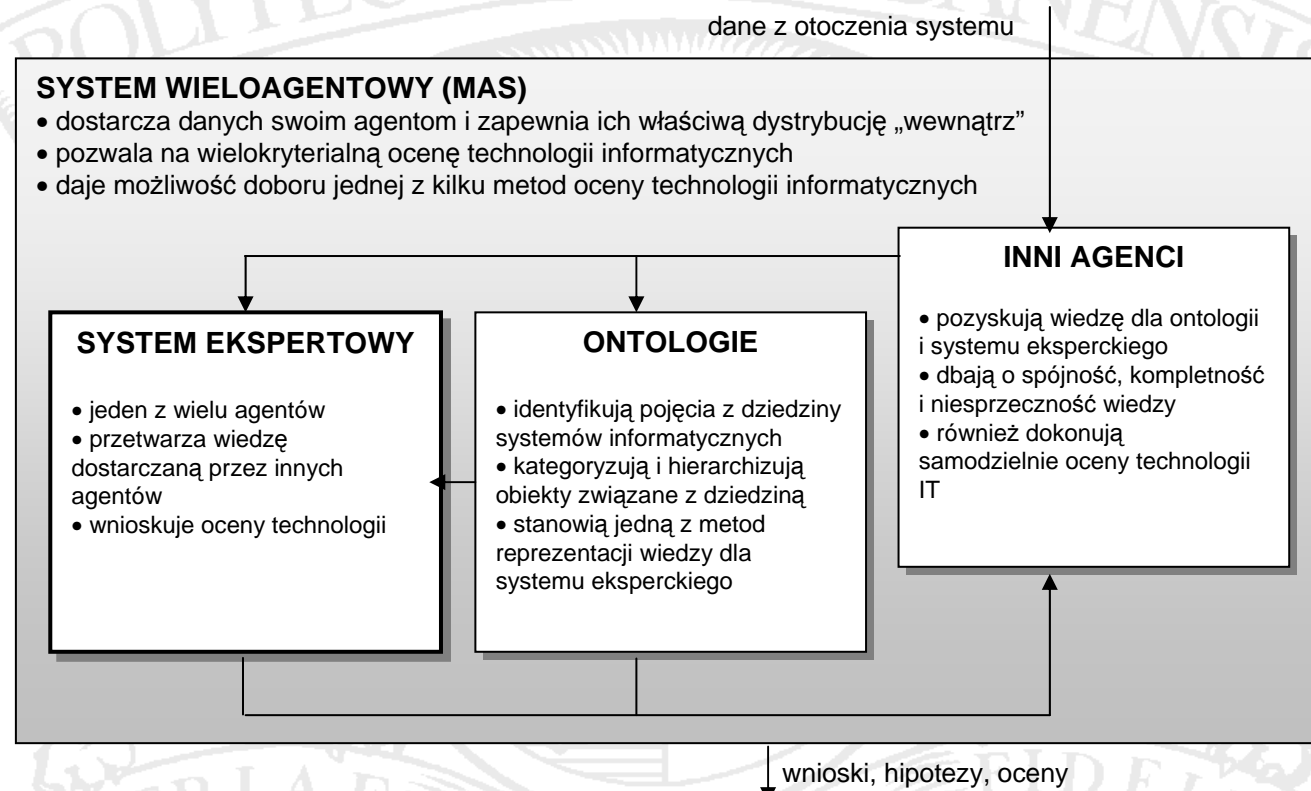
dane z otoczenia systemu

**SYSTEM WIELOAGENTOWY (MAS)**
• dostarcza danych swoim agentom i zapewnia ich właściwą dystrybucję „wewnątrz"
• pozwala na wielokryterialną ocenę technologii informatycznych
• daje możliwość doboru jednej z kilku metod oceny technologii informatycznych

**INNI AGENCI**

• pozyskują wiedzę dla ontologii i systemu eksperckiego
• dbają o spójność, kompletność i niesprzeczność wiedzy
• również dokonują samodzielnie oceny technologii IT

**SYSTEM EKSPERTOWY**

• jeden z wielu agentów
• przetwarza wiedzę dostarczaną przez innych agentów
• wnioskuje oceny technologii

**ONTOLOGIE**

• identyfikują pojęcia z dziedziny systemów informatycznych
• kategoryzują i hierarchizują obiekty związane z dziedziną
• stanowią jedną z metod reprezentacji wiedzy dla systemu eksperckiego

wnioski, hipotezy, oceny